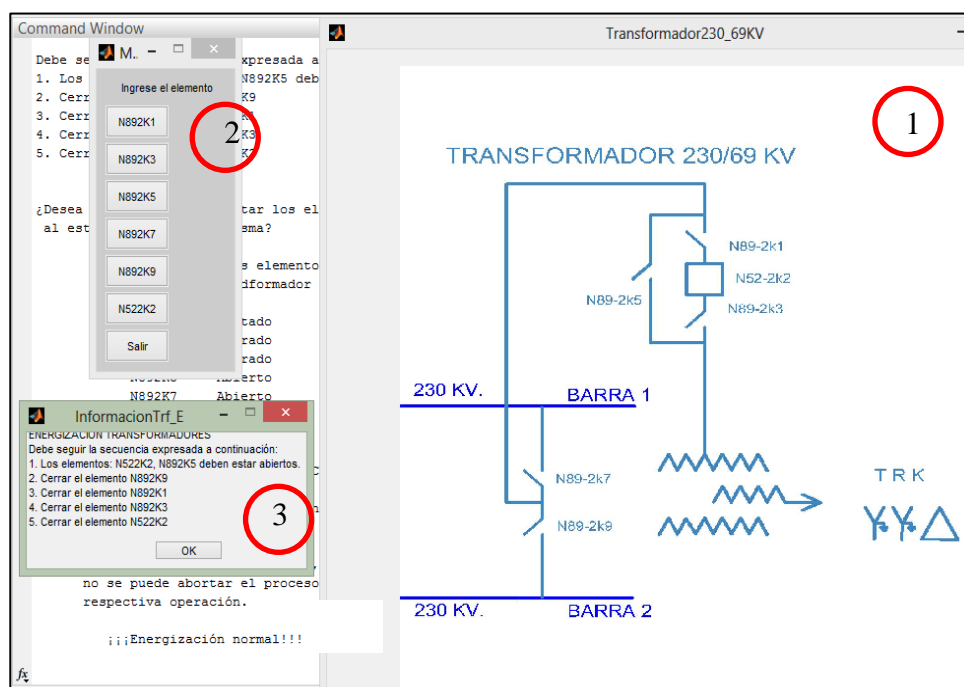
Command Window

Debe se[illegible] expresada a
1. Los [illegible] N892K5 deb
2. Cerr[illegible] K9
3. Cerr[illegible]
4. Cerr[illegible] K3
5. Cerr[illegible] K2

¿Desea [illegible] tar los el
al est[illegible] sma?

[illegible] s elemento
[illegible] dformador

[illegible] tado
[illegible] rado
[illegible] rado
N892K5 Abierto
N892K7 Abierto

no se puede abortar el proceso
respectiva operación.

¡¡¡Energización normal!!!

$f_x$

M...

Ingrese el elemento

N892K1

N892K3

N892K5

N892K7

N892K9

N522K2

Salir

2

InformacionTrf_E

ENERGIZACION TRANSFORMADORES
Debe seguir la secuencia expresada a continuación:
1. Los elementos: N522K2, N892K5 deben estar abiertos.
2. Cerrar el elemento N892K9
3. Cerrar el elemento N892K1
4. Cerrar el elemento N892K3
5. Cerrar el elemento N522K2

OK

3

Transformador230_69KV

1

TRANSFORMADOR 230/69 KV

N89-2k1

N52-2k2

N89-2k5

N89-2k3

230 KV.

BARRA 1

N89-2k7

N89-2k9

TRK

230 KV.

BARRA 2